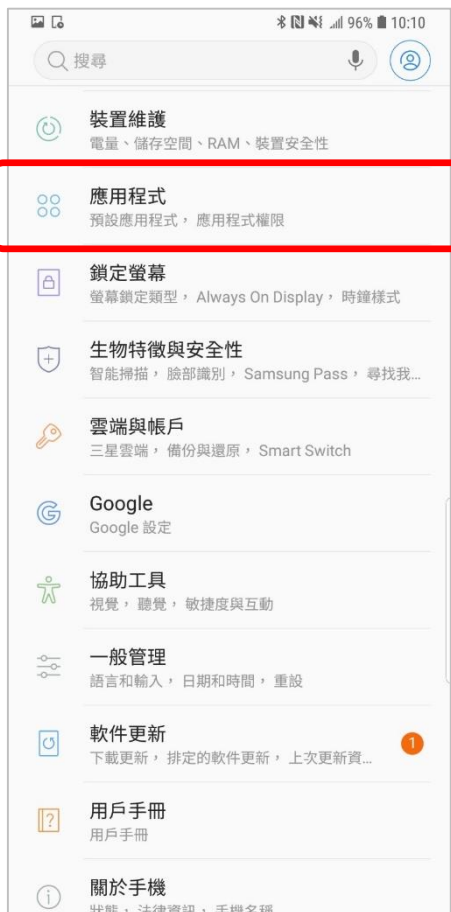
96% 10:10

搜尋

裝置維護
電量、儲存空間、RAM、裝置安全性

應用程式
預設應用程式， 應用程式權限

鎖定螢幕
螢幕鎖定類型， Always On Display， 時鐘樣式

生物特徵與安全性
智能掃描， 臉部識別， Samsung Pass， 尋找我...

雲端與帳戶
三星雲端， 備份與還原， Smart Switch

Google
Google 設定

協助工具
視覺， 聽覺， 敏捷度與互動

一般管理
語言和輸入， 日期和時間， 重設

軟件更新
下載更新， 排定的軟件更新， 上次更新資...
1

用戶手冊
用戶手冊

關於手機
狀態， 法律資訊， 手機名稱